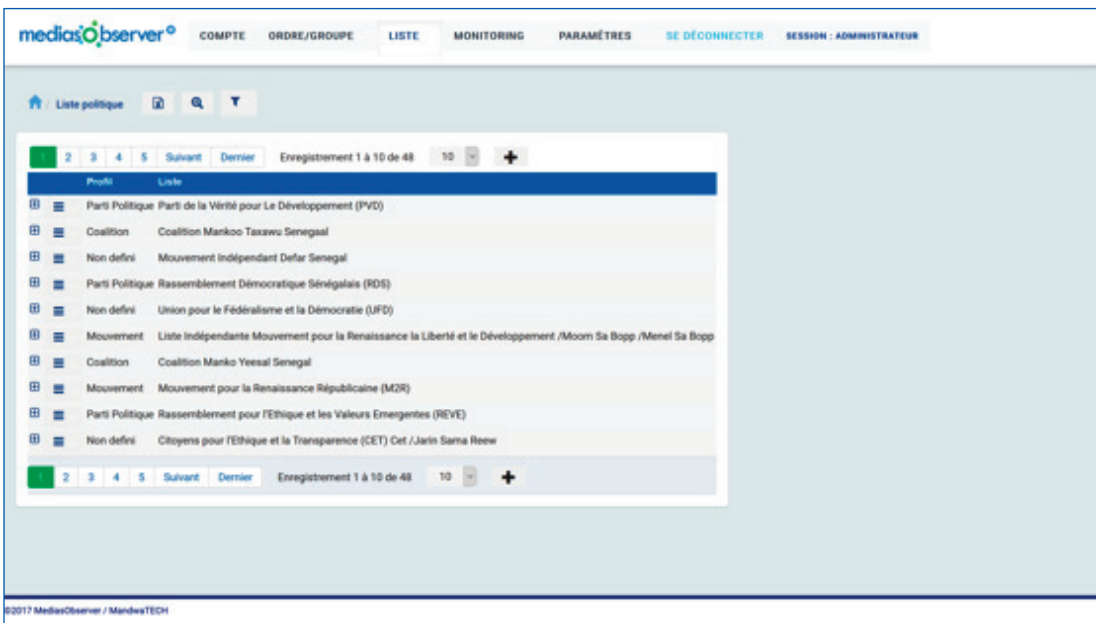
mediasObserver

COMPTE ORDRE/GROUPE LISTE MONITORING PARAMÈTRES SE DÉCONNECTER SESSION : ADMINISTRATEUR

Liste politique

1 2 3 4 5 Suivant Dernier Enregistrement 1 à 10 de 48 10

| Profil | Liste |
|---|---|
| Parti Politique | Parti de la Vérité pour Le Développement (PVD) |
| Coalition | Coalition Mankoo Taxawu Senegaal |
| Non defini | Mouvement Indépendant Defar Senegal |
| Parti Politique | Rassemblement Démocratique Sénégalais (RDS) |
| Non defini | Union pour le Fédéralisme et la Démocratie (UFD) |
| Mouvement | Liste Indépendante Mouvement pour la Renaissance la Liberté et le Développement /Moom Sa Bopp /Menel Sa Bopp |
| Coalition | Coalition Manko Yeesal Senegal |
| Mouvement | Mouvement pour la Renaissance Républicaine (M2R) |
| Parti Politique | Rassemblement pour l'Ethique et les Valeurs Emergentes (REVE) |
| Non defini | Citoyens pour l'Ethique et la Transparence (CET) Cet /Jarin Sama Reew |

1 2 3 4 5 Suivant Dernier Enregistrement 1 à 10 de 48 10

©2017 MediasObserver / MandwaTECH